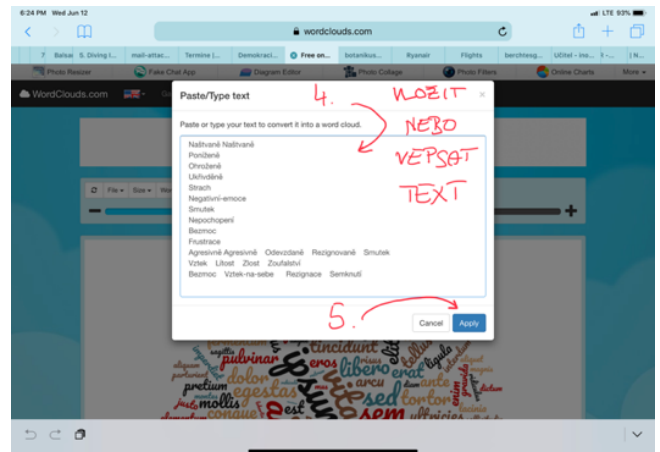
6:24 PM Wed Jun 12
LTE 93%
wordclouds.com
7. Balsa | 5. Diving i... | mail-attac... | Termine | ... | Demokraci... | Free on... | botanikus... | Ryanair | Flights | berchtesg... | Učitel - ins... | N...
Photo Resizer | Fake Chat App | Diagram Editor | Photo Collage | Photo Filters | Online Charts | More
WordClouds.com
Paste/Type text
×
4.
VLOŽIT
NEBO
VEPSAT
TEXT
Paste or type your text to convert it into a word cloud.
Naštvaně Naštvaně
Poníženě
Ohroženě
Ukřivděně
Strach
Negativní-emoce
Smutek
Nepochopení
Bezmoc
Frustrace
Agresivně Agresivně Odevzdaně Rezignovaně Smutek
Vztek Lítost Zlost Zoufalství
Bezmoc Vztek-na-sebe Rezignace Semknutí
5.
Cancel
Apply
File
Size
pulvinar tincidunt eros libero erat ligula pretium dolor egestas arcu ante mollis congue est sem tortor ultricies